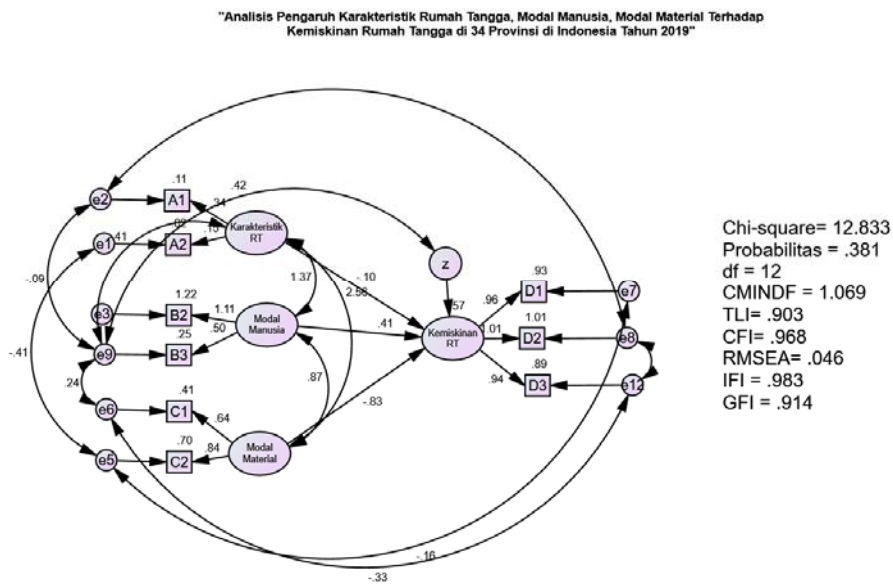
"Analisis Pengaruh Karakteristik Rumah Tangga, Modal Manusia, Modal Material Terhadap Kemiskinan Rumah Tangga di 34 Provinsi di Indonesia Tahun 2019"

e2
.11
A1
.42
.34
e1
.41
.69
A2
.15
Karakteristik RT
z
-.09
e3
1.22
B2
1.11
1.37
-.10
2.56
Modal Manusia
.57
.93
D1
e7
.96
.41
Kemiskinan RT
.01
1.01
D2
e8
-.41
e9
.25
B3
.50
.94
.89
D3
e12
.24
.87
e6
.41
C1
.64
-.83
.70
e5
C2
.84
Modal Material
-.16
-.33

Chi-square= 12.833
Probabilitas = .381
df = 12
CMINDF = 1.069
TLI= .903
CFI= .968
RMSEA= .046
IFI = .983
GFI = .914